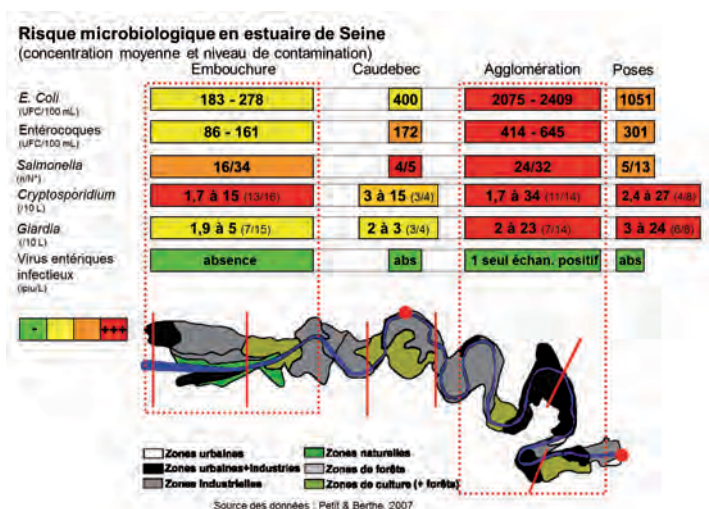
Risque microbiologique en estuaire de Seine
(concentration moyenne et niveau de contamination)

| | Embouchure | Caudebec | Agglomération | Poses |
|---|---|---|---|---|
| E. Coli (UFC/100 mL) | 183 - 278 | 400 | 2075 - 2409 | 1051 |
| Entérocoques (UFC/100 mL) | 86 - 161 | 172 | 414 - 645 | 301 |
| Salmonella (n/N°) | 16/34 | 4/5 | 24/32 | 5/13 |
| Cryptosporidium (/10 L) | 1,7 à 15 (13/16) | 3 à 15 (3/4) | 1,7 à 34 (11/14) | 2,4 à 27 (4/8) |
| Giardia (/10 L) | 1,9 à 5 (7/15) | 2 à 3 (3/4) | 2 à 23 (7/14) | 3 à 24 (6/8) |
| Virus entériques infectieux (ipu/L) | absence | abs | 1 seul échan. positif | abs |

- +++

Zones urbaines
Zones urbaines+industries
Zones industrielles
Zones naturelles
Zones de forêts
Zones de culture (+ forêts)

Source des données : Petit & Berthe, 2007